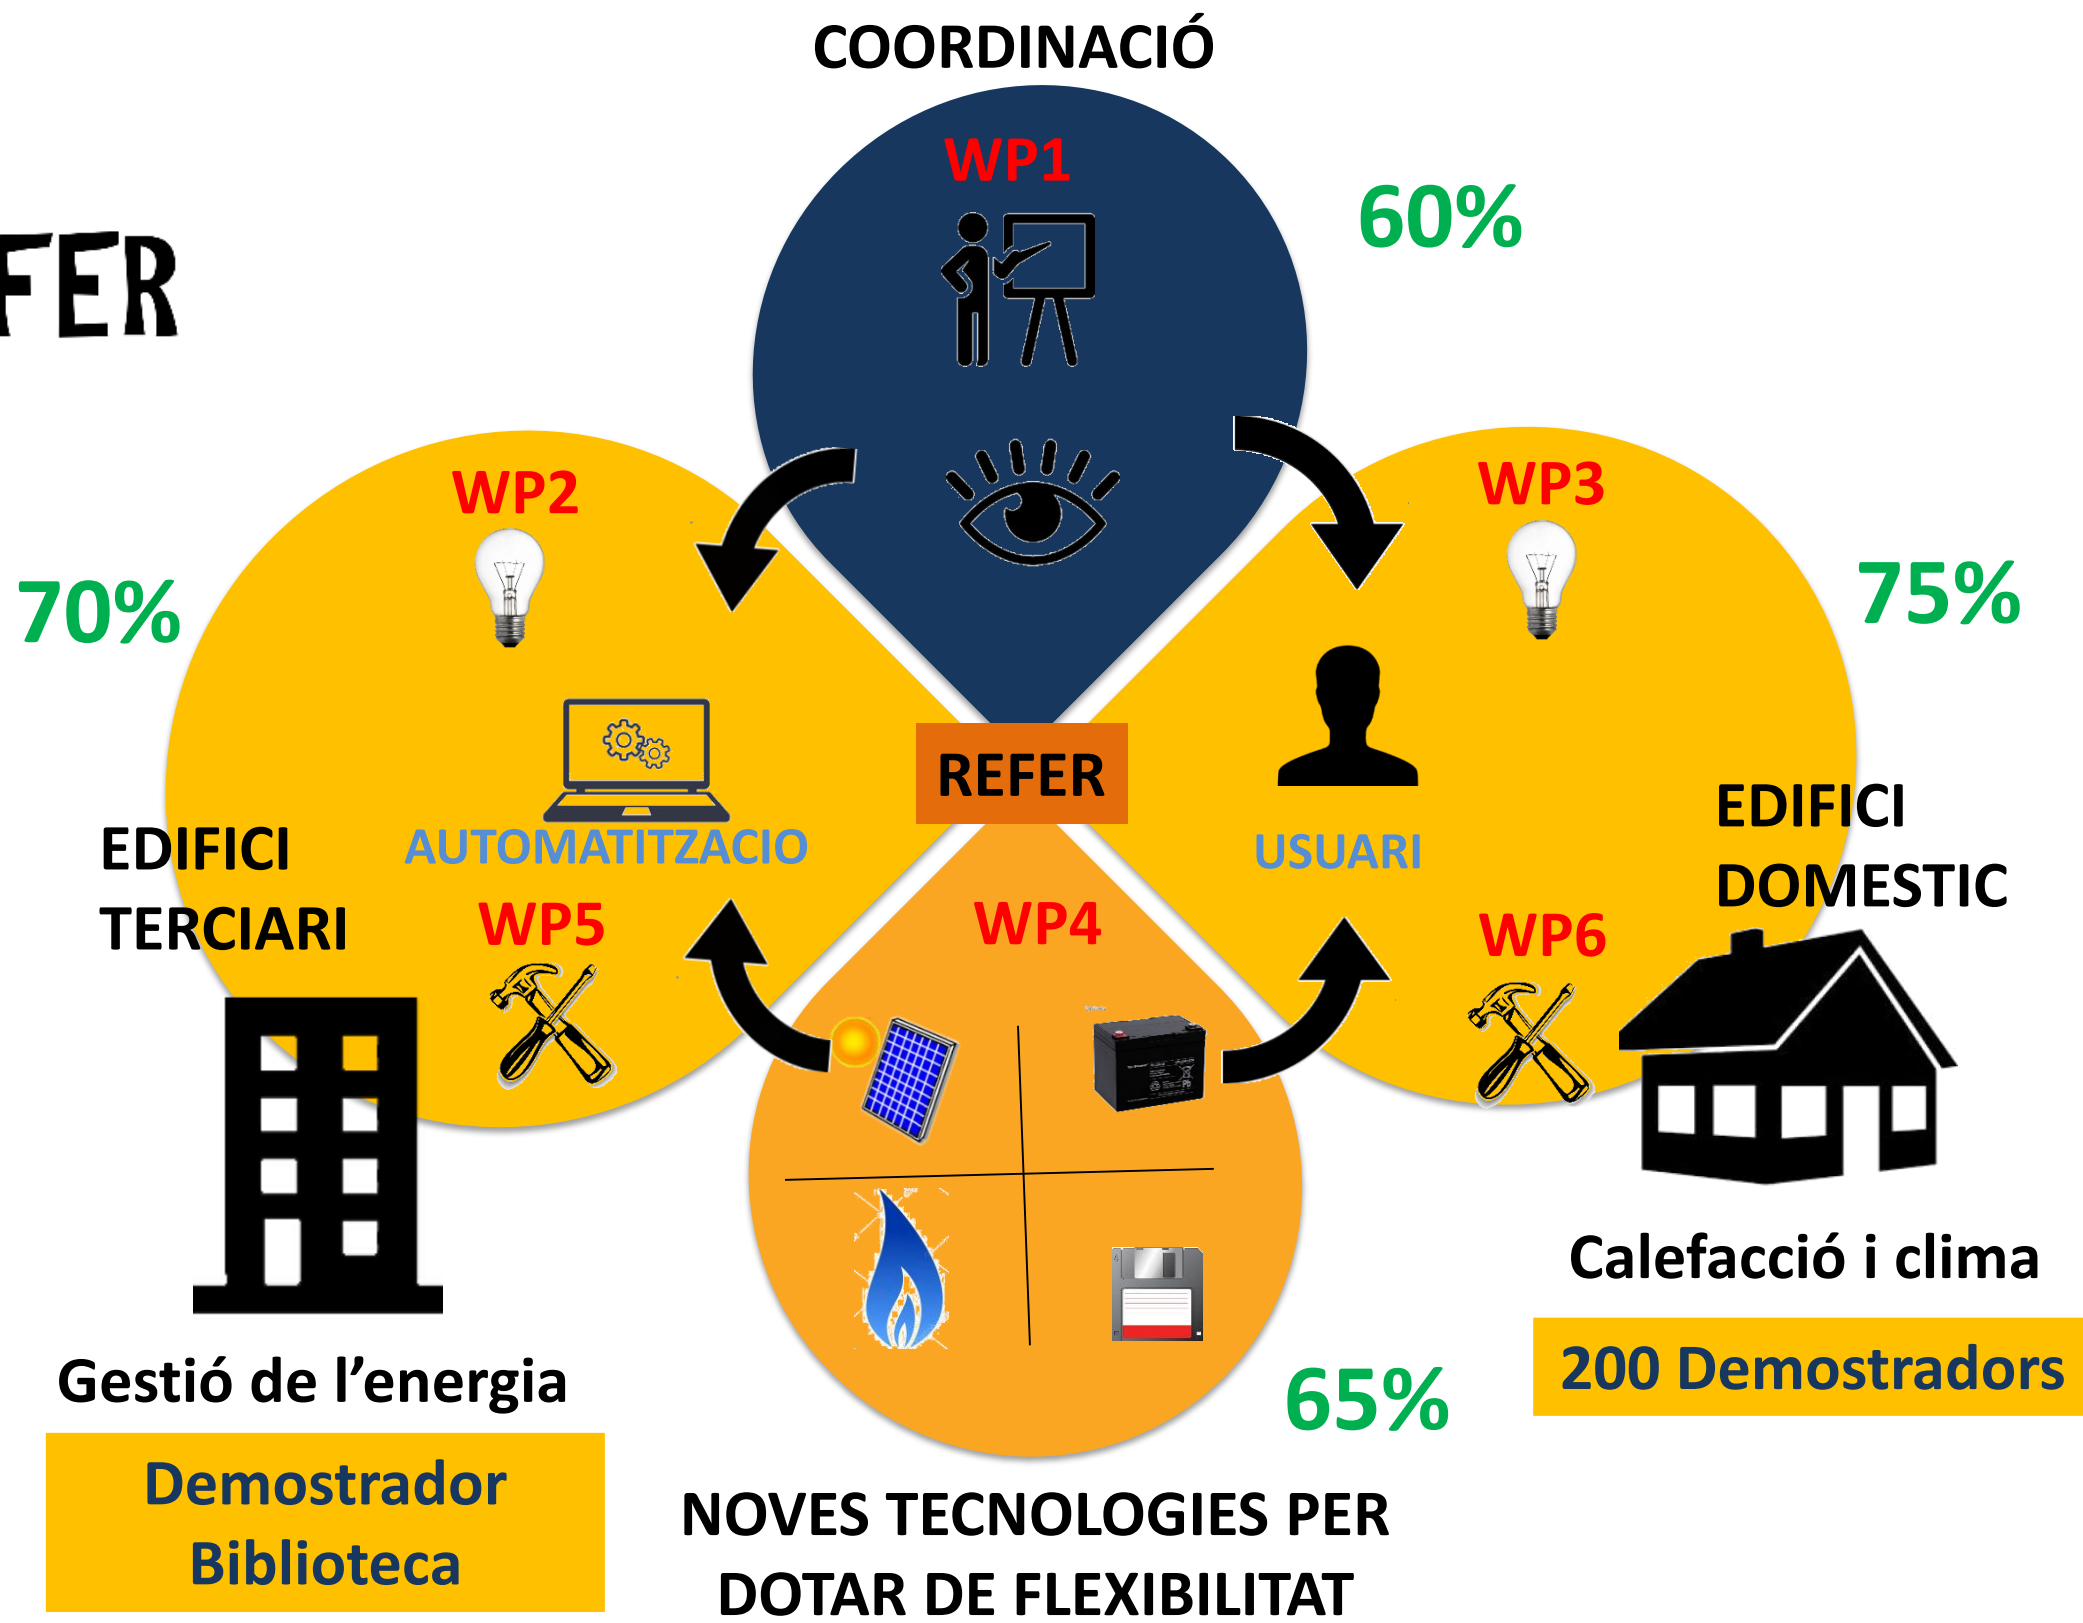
COORDINACIÓ

WP1

60%

FER

WP2

70%

WP3

75%

REFER

AUTOMATITZACIO

USUARI

EDIFICI TERCIARI

WP5

WP4

EDIFICI DOMESTIC

WP6

Calefacció i clima

200 Demostradors

Gestió de l'energia

Demostrador Biblioteca

65%

NOVES TECNOLOGIES PER DOTAR DE FLEXIBILITAT